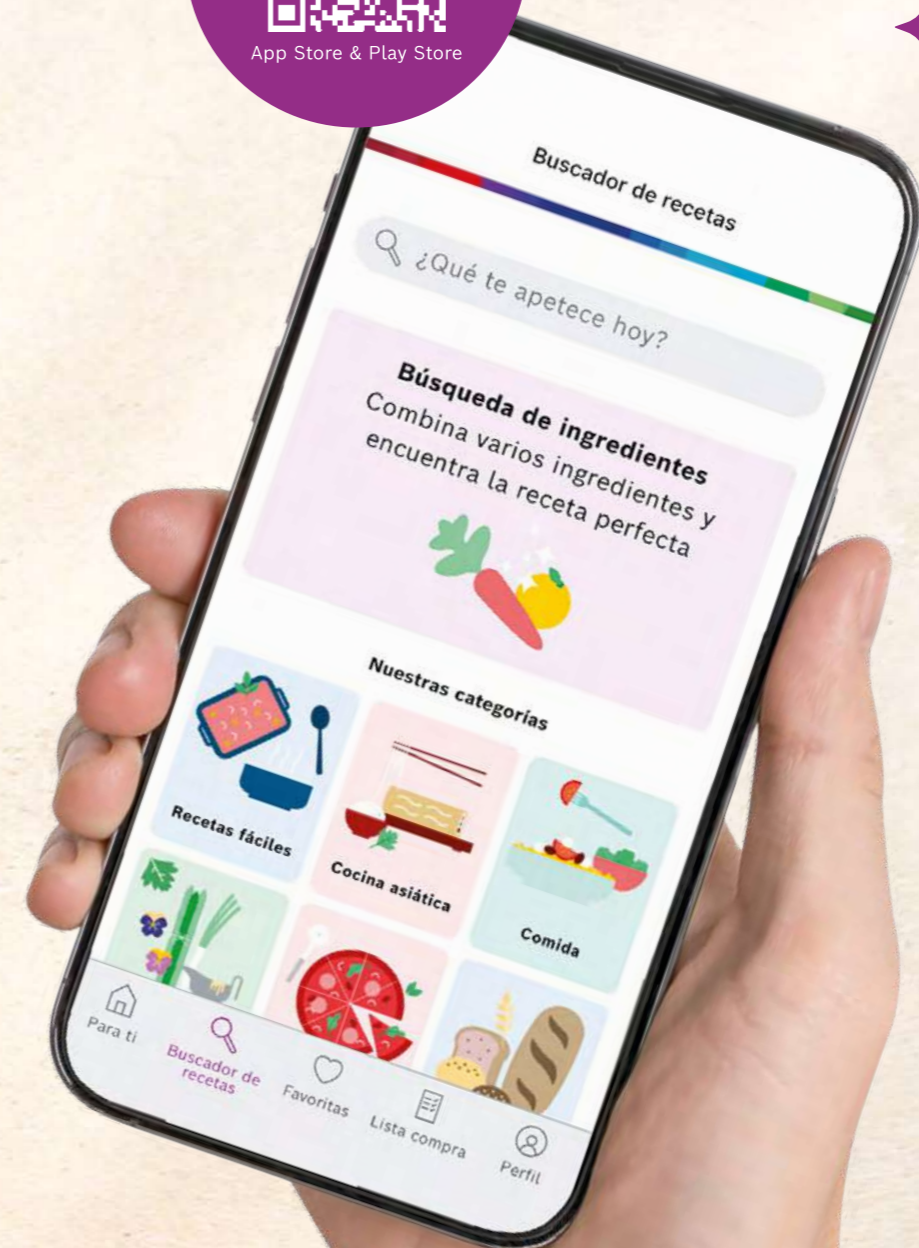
App Store & Play Store

Buscador de recetas

¿Qué te apetece hoy?

Búsqueda de ingredientes
Combina varios ingredientes y encuentra la receta perfecta

Nuestras categorías

Recetas fáciles

Cocina asiática

Comida

Para ti

Buscador de recetas

Favoritas

Lista compra

Perfil